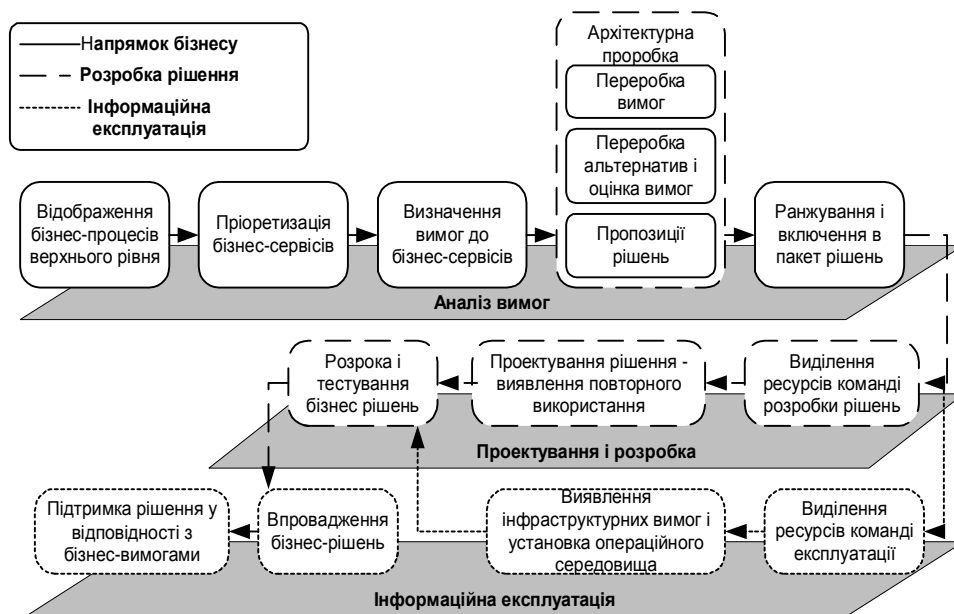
Напрямок бізнесу
Розробка рішення
Інформаційна експлуатація

Архітектурна проробка
Переробка вимог
Переробка альтернатив і оцінка вимог
Пропозиції рішень

Відображення бізнес-процесів верхнього рівня
Пріоретизація бізнес-сервісів
Визначення вимог до бізнес-сервісів
Ранжування і включення в пакет рішень

Аналіз вимог

Розрока і тестування бізнес рішень
Проектування рішення - виявлення повторного використання
Виділення ресурсів команді розробки рішень

Проектування і розробка

Підтримка рішення у відповідності з бізнес-вимогами
Впровадження бізнес-рішень
Виявлення інфраструктурних вимог і установка операційного середовища
Виділення ресурсів команді експлуатації

Інформаційна експлуатація